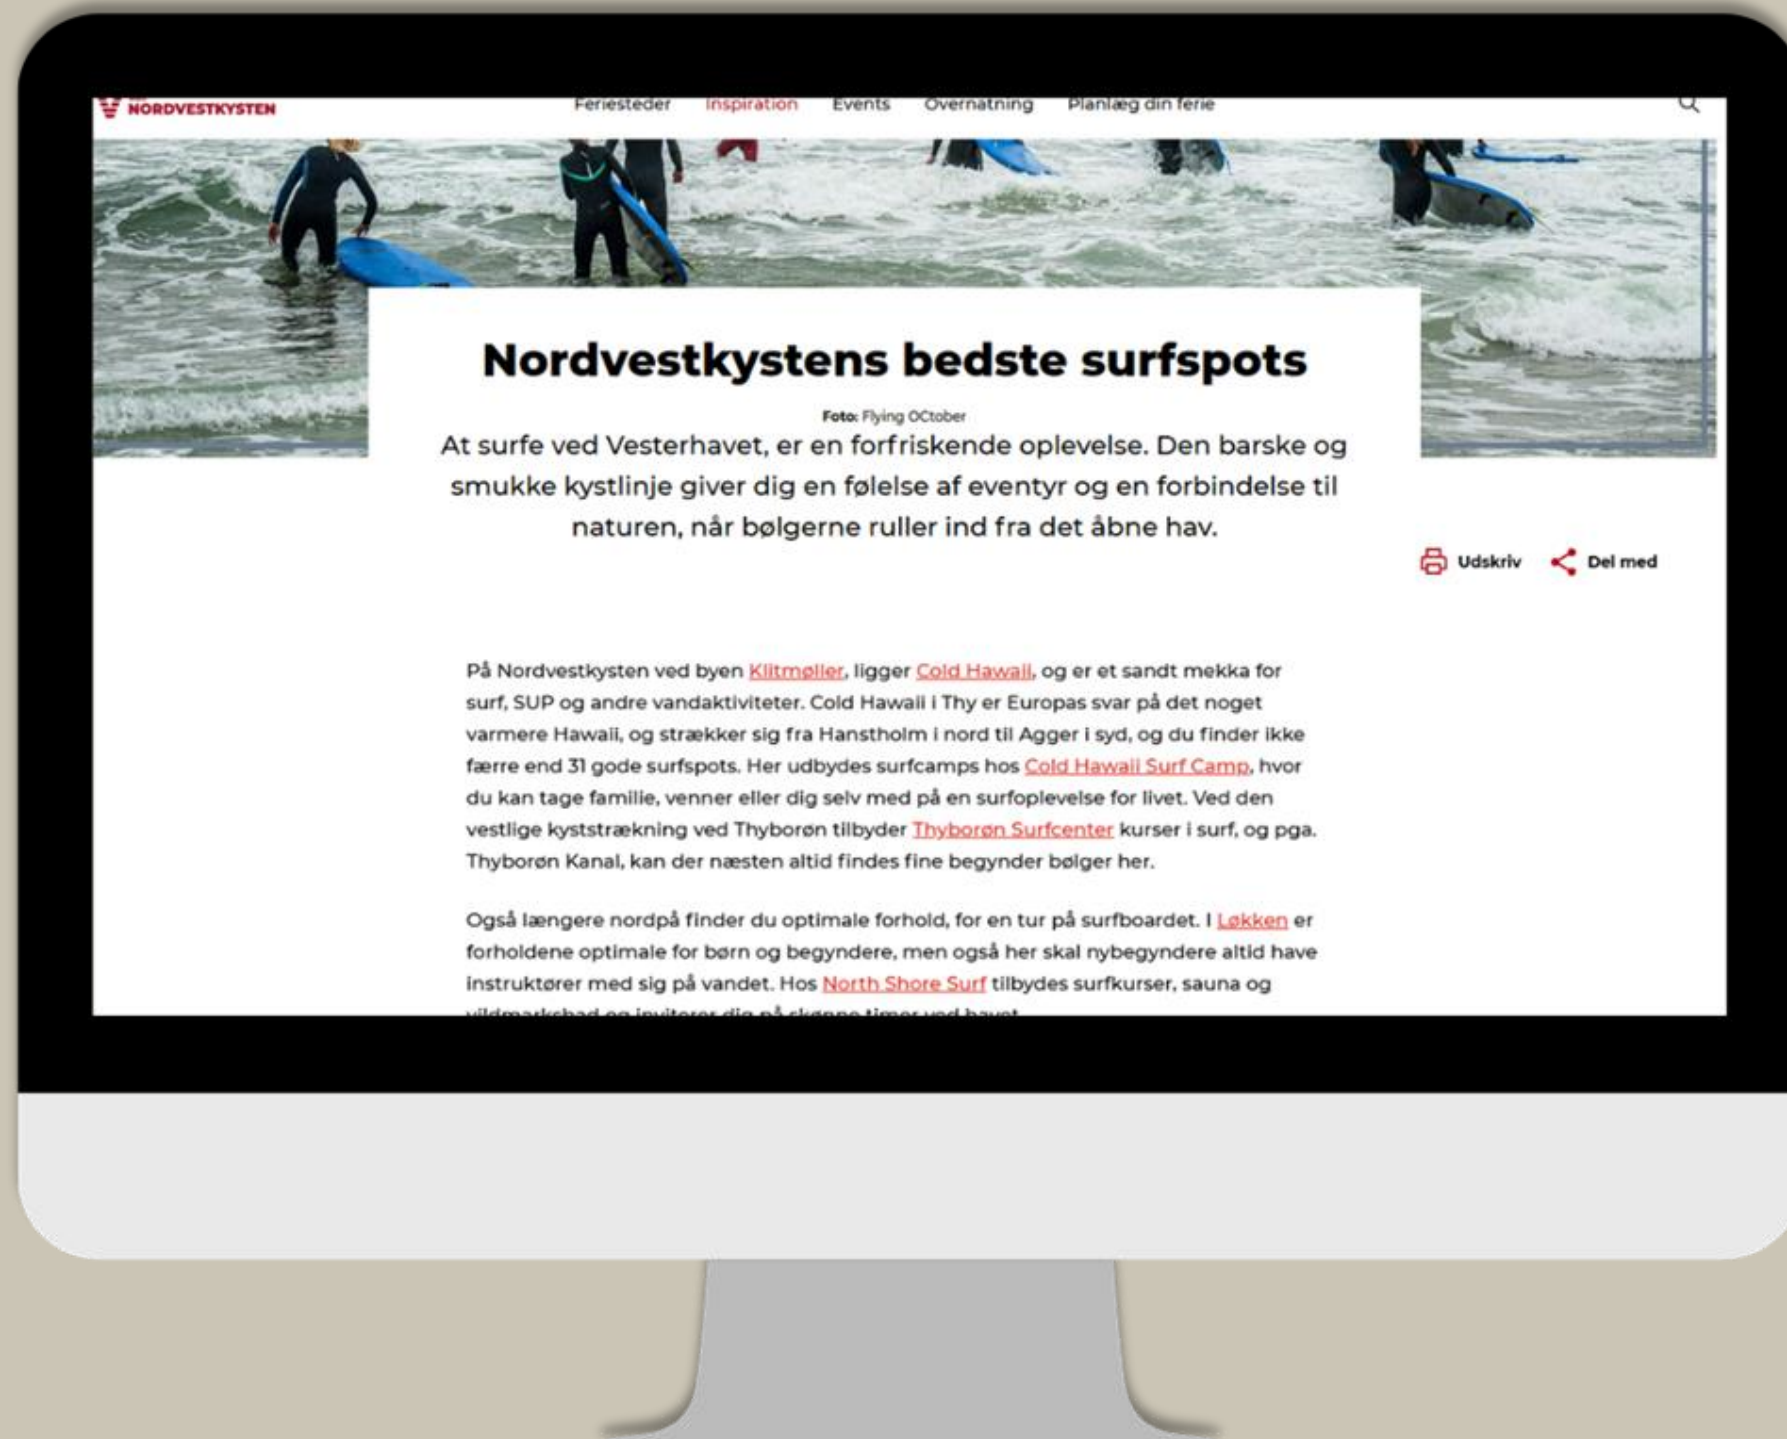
NORDVESTKYSTEN

Feriesteder Inspiration Events Overnatning Planlæg din ferie

Nordvestkystens bedste surfspots

Foto: Flying OCtober

At surfe ved Vesterhavet, er en forfriskende oplevelse. Den barske og smukke kystlinje giver dig en følelse af eventyr og en forbindelse til naturen, når bølgerne ruller ind fra det åbne hav.

Udskriv Del med

På Nordvestkysten ved byen Klitmøller, ligger Cold Hawaii, og er et sandt mekka for surf, SUP og andre vandaktiviteter. Cold Hawaii i Thy er Europas svar på det noget varmere Hawaii, og strækker sig fra Hanstholm i nord til Agger i syd, og du finder ikke færre end 31 gode surfspots. Her udbydes surfcamps hos Cold Hawaii Surf Camp, hvor du kan tage familie, venner eller dig selv med på en surfoplevelse for livet. Ved den vestlige kyststrækning ved Thyborøn tilbyder Thyborøn Surfcenter kurser i surf, og pga. Thyborøn Kanal, kan der næsten altid findes fine begynder bølger her.

Også længere nordpå finder du optimale forhold, for en tur på surfboardet. I Løkken er forholdene optimale for børn og begyndere, men også her skal nybegyndere altid have instruktører med sig på vandet. Hos North Shore Surf tilbydes surfkurser, sauna og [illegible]